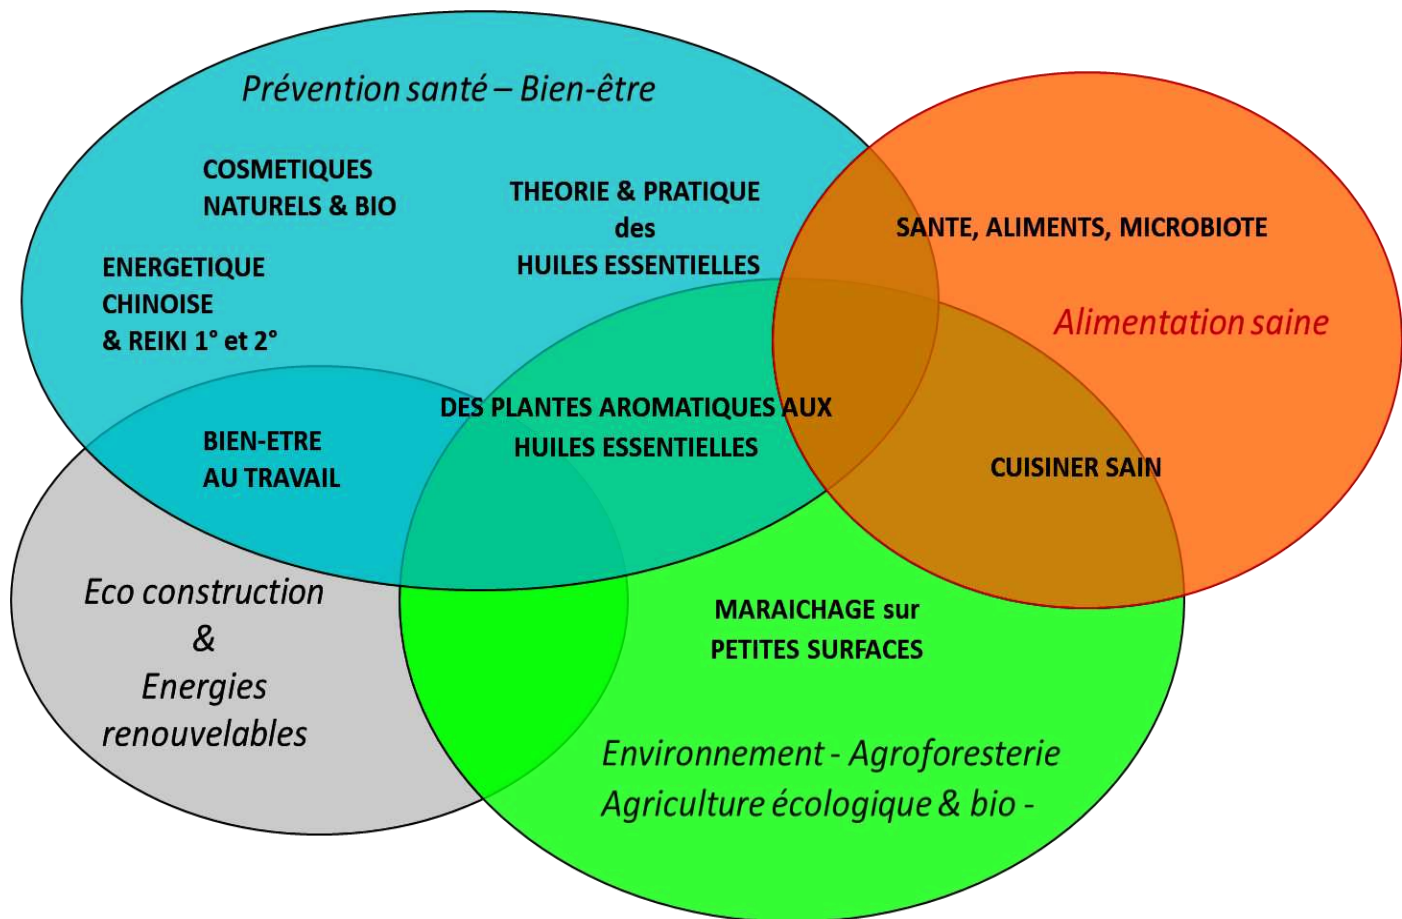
Prévention santé – Bien-être

COSMETIQUES NATURELS & BIO

THEORIE & PRATIQUE des HUILES ESSENTIELLES

ENERGETIQUE CHINOISE & REIKI 1° et 2°

SANTE, ALIMENTS, MICROBIOTE

Alimentation saine

DES PLANTES AROMATIQUES AUX HUILES ESSENTIELLES

BIEN-ETRE AU TRAVAIL

CUISINER SAIN

Eco construction & Energies renouvelables

MARAICHAGE sur PETITES SURFACES

Environnement - Agroforesterie
Agriculture écologique & bio -